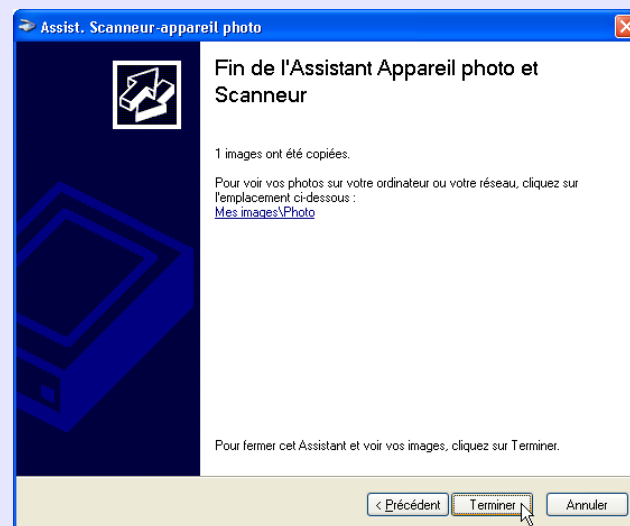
Assist. Scanneur-appareil photo

Fin de l'Assistant Appareil photo et Scanneur

1 images ont été copiées.

Pour voir vos photos sur votre ordinateur ou votre réseau, cliquez sur l'emplacement ci-dessous :
Mes images\Photo

Pour fermer cet Assistant et voir vos images, cliquez sur Terminer.

< Précédent | Terminer | Annuler